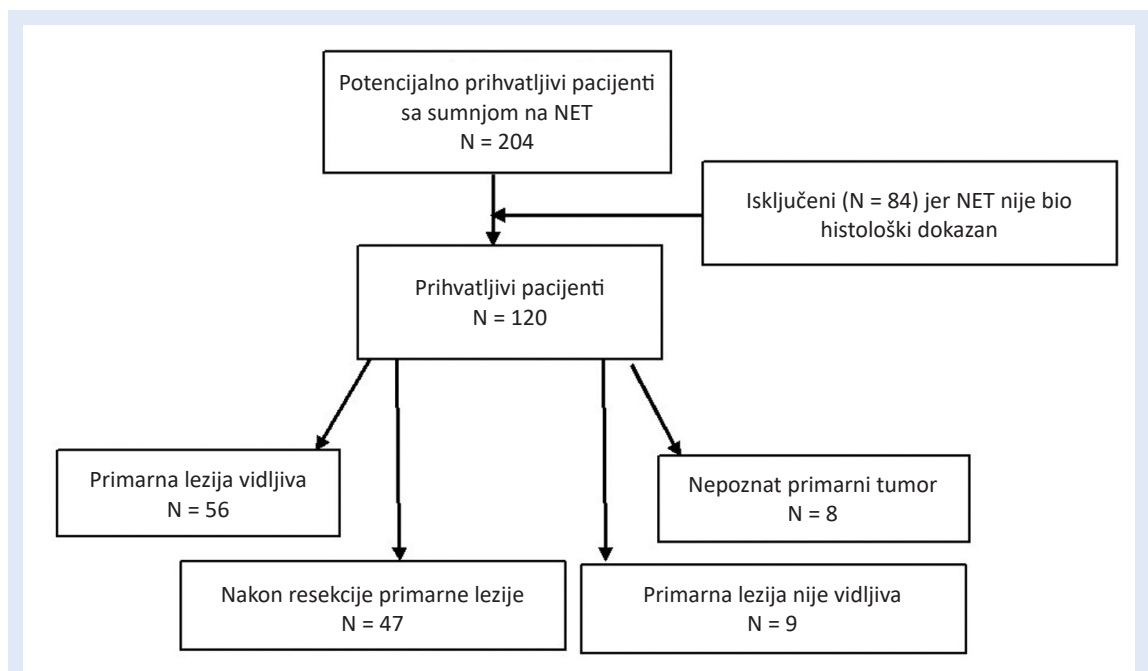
Potencijalno prihvatljivi pacijenti sa sumnjom na NET
N = 204

Isključeni (N = 84) jer NET nije bio histološki dokazan

Prihvatljivi pacijenti
N = 120

Primarna lezija vidljiva
N = 56

Nepoznat primarni tumor
N = 8

Nakon resekcije primarne lezije
N = 47

Primarna lezija nije vidljiva
N = 9